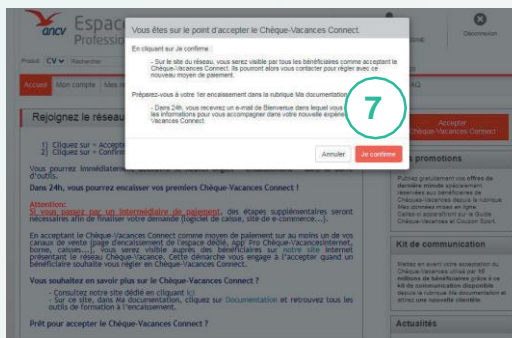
ancv

Espace Professi

Déconnexion

Produit CV Rechercher

Accueil Mon compte Mes

Rejoignez le réseau

1) Cliquez sur « Accepte
2) Cliquez sur « Confirm

Vous pourrez immédiatement d'outils.

Dans 24h, vous pourrez encaisser vos premiers Chèque-Vacances Connect !

Attention:
Si vous passez par un intermédiaire de paiement, des étapes supplémentaires seront nécessaires afin de finaliser votre demande (logiciel de caisse, site de e-commerce...).

En acceptant le Chèque-Vacances Connect comme moyen de paiement sur au moins un de vos canaux de vente (page d'encaissement de l'espace dédié, App Pro Chèque-Vacances, internet, borne, caisse....), vous serez visible auprès des bénéficiaires sur notre site internet présentant le réseau Chèque-Vacances. Cette démarche vous engage à l'accepter quand un bénéficiaire souhaite vous régler en Chèque-Vacances Connect.

Vous souhaitez en savoir plus sur le Chèque-Vacances Connect ?
- Consultez notre site dédié en cliquant ici
- Sur ce site, dans Ma documentation, cliquez sur Documentation et retrouvez tous les outils de formation à l'encaissement.

Prêt pour accepter le Chèque-Vacances Connect ?

Vous êtes sur le point d'accepter le Chèque-Vacances Connect

En cliquant sur Je confirme :

- Sur le site du réseau, vous serez visible par tous les bénéficiaires comme acceptant le Chèque-Vacances Connect. Ils pourront alors vous contacter pour régler avec ce nouveau moyen de paiement.

Préparez-vous à votre 1er encaissement dans la rubrique Ma documentation

- Dans 24h, vous recevrez un e-mail de Bienvenue dans lequel vous les informations pour vous accompagner dans votre nouvelle expérie Vacances Connect.

7

Annuler Je confirme

Accepter Chèque-Vacances Connect

FAQ

promotions

Publiez gratuitement vos offres de dernière minute spécialement réservées aux bénéficiaires de Chèque-Vacances depuis la rubrique Mes dernières mises en ligne. Celles-ci apparaîtront sur le Guide Chèque-Vacances et Coupon Sport.

Kit de communication

Mettez en avant votre acceptation du Chèque-Vacances utilisé par 10 millions de bénéficiaires grâce à ce kit de communication disponible depuis la rubrique Ma documentation et attirez une nouvelle clientèle.

Actualités